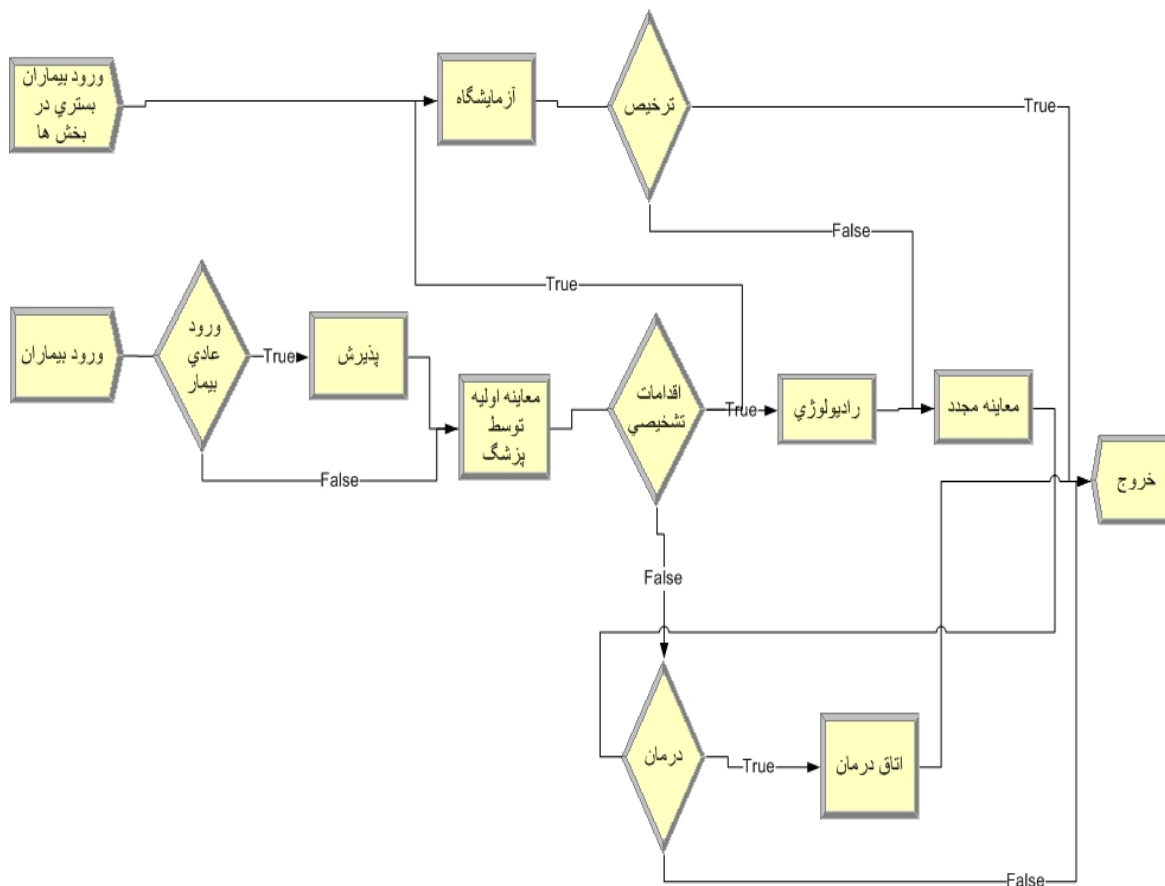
ورود بيماران بستري در بخش ها

آزمايشگاه

ترخيص

True

False

True

ورود بيماران

ورود عادي بيمار

True

پذيرش

معاينه اوليه توسط پزشگ

اقدامات تشخيصي

True

راديولوژي

معاينه مجدد

خروج

False

False

درمان

True

اتاق درمان

False